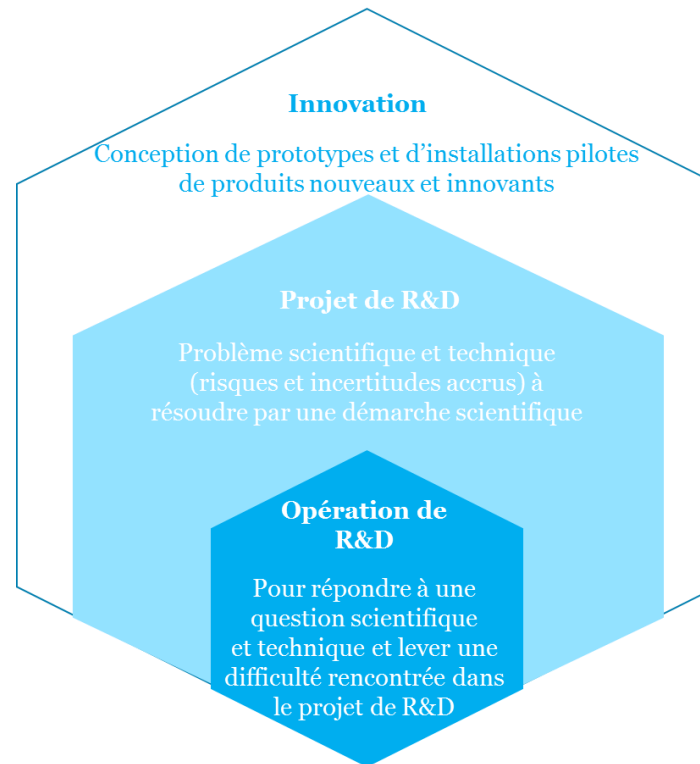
Innovation

Conception de prototypes et d’installations pilotes de produits nouveaux et innovants

Projet de R&D

Problème scientifique et technique (risques et incertitudes accrus) à résoudre par une démarche scientifique

Opération de R&D

Pour répondre à une question scientifique et technique et lever une difficulté rencontrée dans le projet de R&D